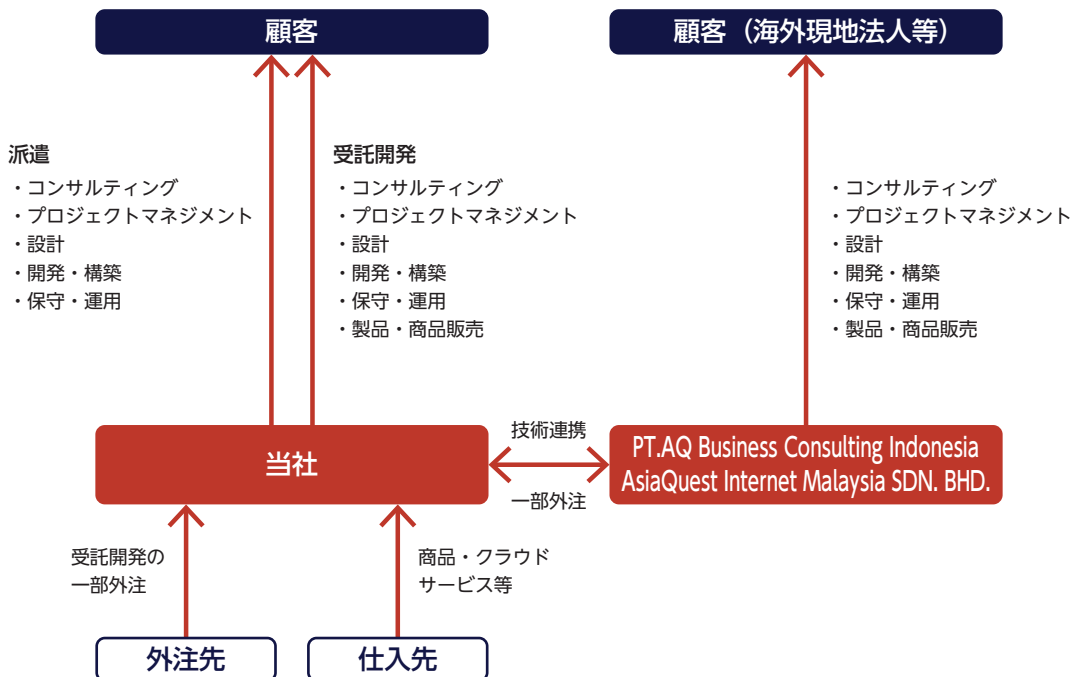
顧客

顧客（海外現地法人等）

派遣
・コンサルティング
・プロジェクトマネジメント
・設計
・開発・構築
・保守・運用

受託開発
・コンサルティング
・プロジェクトマネジメント
・設計
・開発・構築
・保守・運用
・製品・商品販売

・コンサルティング
・プロジェクトマネジメント
・設計
・開発・構築
・保守・運用
・製品・商品販売

技術連携

当社

PT.AQ Business Consulting Indonesia
AsiaQuest Internet Malaysia SDN. BHD.

一部外注

受託開発の
一部外注

商品・クラウド
サービス等

外注先

仕入先